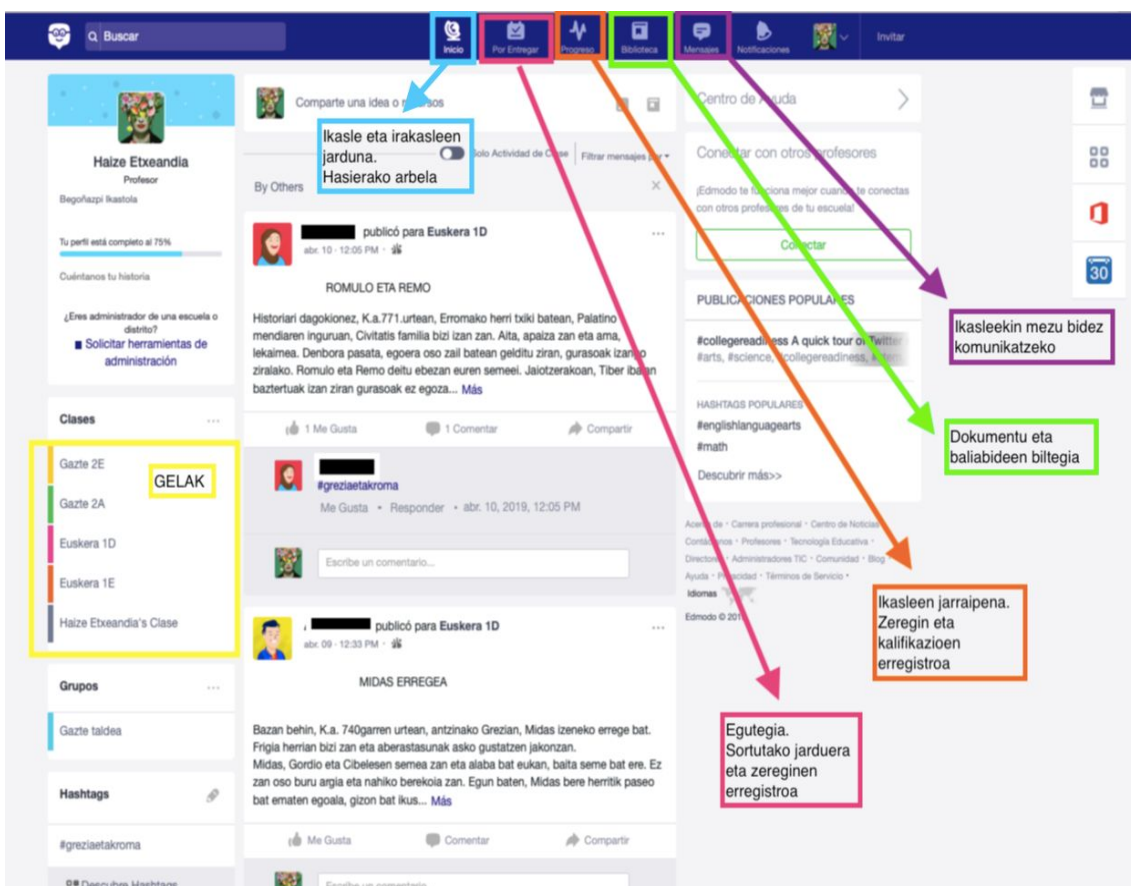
Buscar
Inicio
Por Entregar
Progreso
Biblioteca
Mensajes
Notificaciones
Invitar

Haize Etxeandia
Profesor
Begoñazpi Ikastola

Tu perfil está completo al 75%
Cuéntanos tu historia

¿Eres administrador de una escuela o distrito?
Solicitar herramientas de administración

Clases
Gazte 2E
Gazte 2A
Euskera 1D
Euskera 1E
Haize Etxeandia's Clase

GELAK

Grupos
Gazte taldea

Hashtags
#greziaetakroma
Descubre Hashtags

Comparte una idea o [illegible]

Ikasle eta irakasleen jarduna. Hasierako arbela

Solo Actividad de Clase
Filtrar mensajes por

By Others

publicó para Euskera 1D
abr. 10 - 12:05 PM

ROMULO ETA REMO

Historiari dagokionez, K.a.771.urtean, Erromako herri txiki batean, Palatino mendiaren inguruan, Civitatis familia bizi izan zan. Aita, apaiza zan eta ama, lekaimea. Denbora pasata, egoera oso zail batean gelditu ziran, gurasoak izan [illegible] ziralako. Romulo eta Remo deitu ebezan euren semeei. Jaiotzerakoan, Tiber iba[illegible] baztertuak izan ziran gurasoak ez egoza... Más

1 Me Gusta
1 Comentar
Compartir

#greziaetakroma
Me Gusta • Responder • abr. 10, 2019, 12:05 PM

Escribe un comentario...

publicó para Euskera 1D
abr. 09 - 12:33 PM

MIDAS ERREGEA

Bazan behin, K.a. 740garren urtean, antzinako Grezian, Midas izeneko errege bat. Frigia herrian bizi zan eta aberastasunak asko gustatzen jakonzan.
Midas, Gordio eta Cibelesen semea zan eta alaba bat eukan, baita seme bat ere. Ez zan oso buru argia eta nahiko berekoia zan. Egun baten, Midas bere herritik paseo bat ematen egoala, gizon bat ikus... Más

Me Gusta
Comentar
Compartir

Escribe un comentario...

Centro de Ayuda

Conectar con otros profesores
¡Edmodo te funciona mejor cuando te conectas con otros profesores de tu escuela!
Conectar

PUBLICACIONES POPULARES
#collegereadiness A quick tour of Twitter
#arts, #science, #collegereadiness, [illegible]

HASHTAGS POPULARES
#englishlanguagearts
#math
Descubrir más>>

Acerca de • Carrera profesional • Centro de Noticias • Contáctanos • Profesores • Tecnología Educativa • Directorio • Administradores TIC • Comunidad • Blog • Ayuda • Privacidad • Términos de Servicio •
Idiomas
Edmodo © 2019

30

Ikasleekin mezu bidez komunikatzeko

Dokumentu eta baliabideen biltegia

Ikasleen jarraipena. Zeregin eta kalifikazioen erregistroa

Egutegia. Sortutako jarduera eta zereginen erregistroa